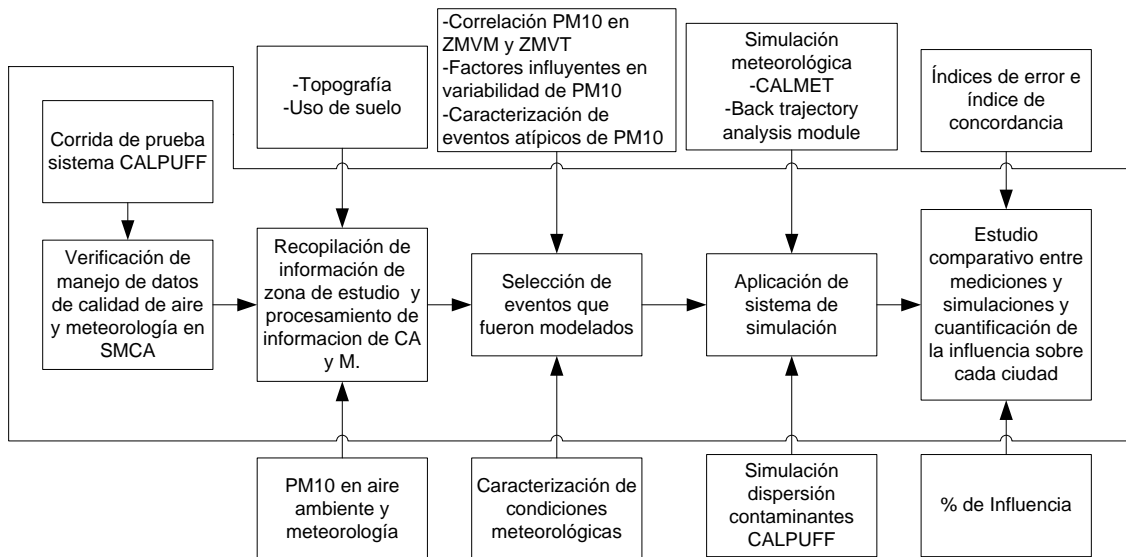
-Correlación PM10 en ZMVM y ZMVT
-Factores influyentes en variabilidad de PM10
-Caracterización de eventos atípicos de PM10

-Topografía
-Uso de suelo

Simulación meteorológica
-CALMET
-Back trajectory analysis module

Índices de error e índice de concordancia

Corrida de prueba sistema CALPUFF

Verificación de manejo de datos de calidad de aire y meteorología en SMCA

Recopilación de información de zona de estudio y procesamiento de informacion de CA y M.

Selección de eventos que fueron modelados

Aplicación de sistema de simulación

Estudio comparativo entre mediciones y simulaciones y cuantificación de la influencia sobre cada ciudad

PM10 en aire ambiente y meteorología

Caracterización de condiciones meteorológicas

Simulación dispersión contaminantes CALPUFF

% de Influencia